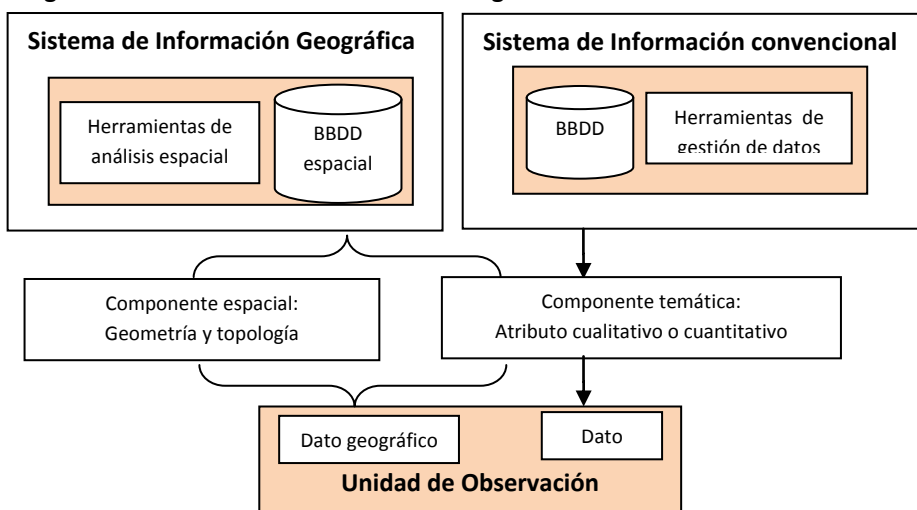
Sistema de Información Geográfica

Herramientas de análisis espacial

BBDD espacial

Sistema de Información convencional

BBDD

Herramientas de gestión de datos

Componente espacial: Geometría y topología

Componente temática: Atributo cualitativo o cuantitativo

Dato geográfico

Dato

Unidad de Observación